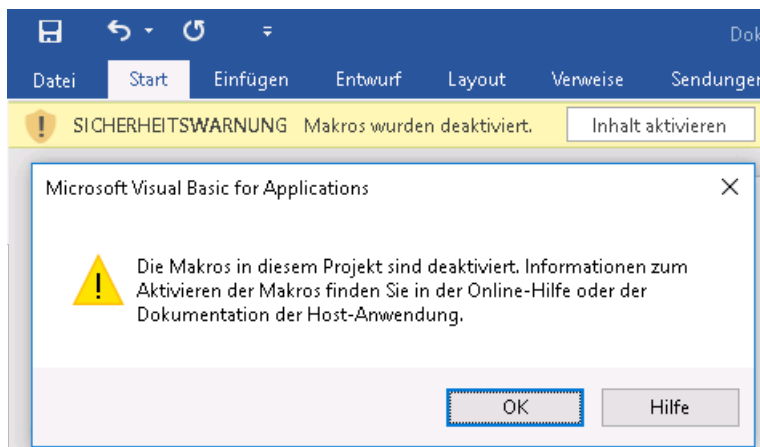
Dok

Datei Start Einfügen Entwurf Layout Verweise Sendunger

SICHERHEITSWARNUNG Makros wurden deaktiviert. Inhalt aktivieren

Microsoft Visual Basic for Applications

Die Makros in diesem Projekt sind deaktiviert. Informationen zum Aktivieren der Makros finden Sie in der Online-Hilfe oder der Dokumentation der Host-Anwendung.

OK Hilfe